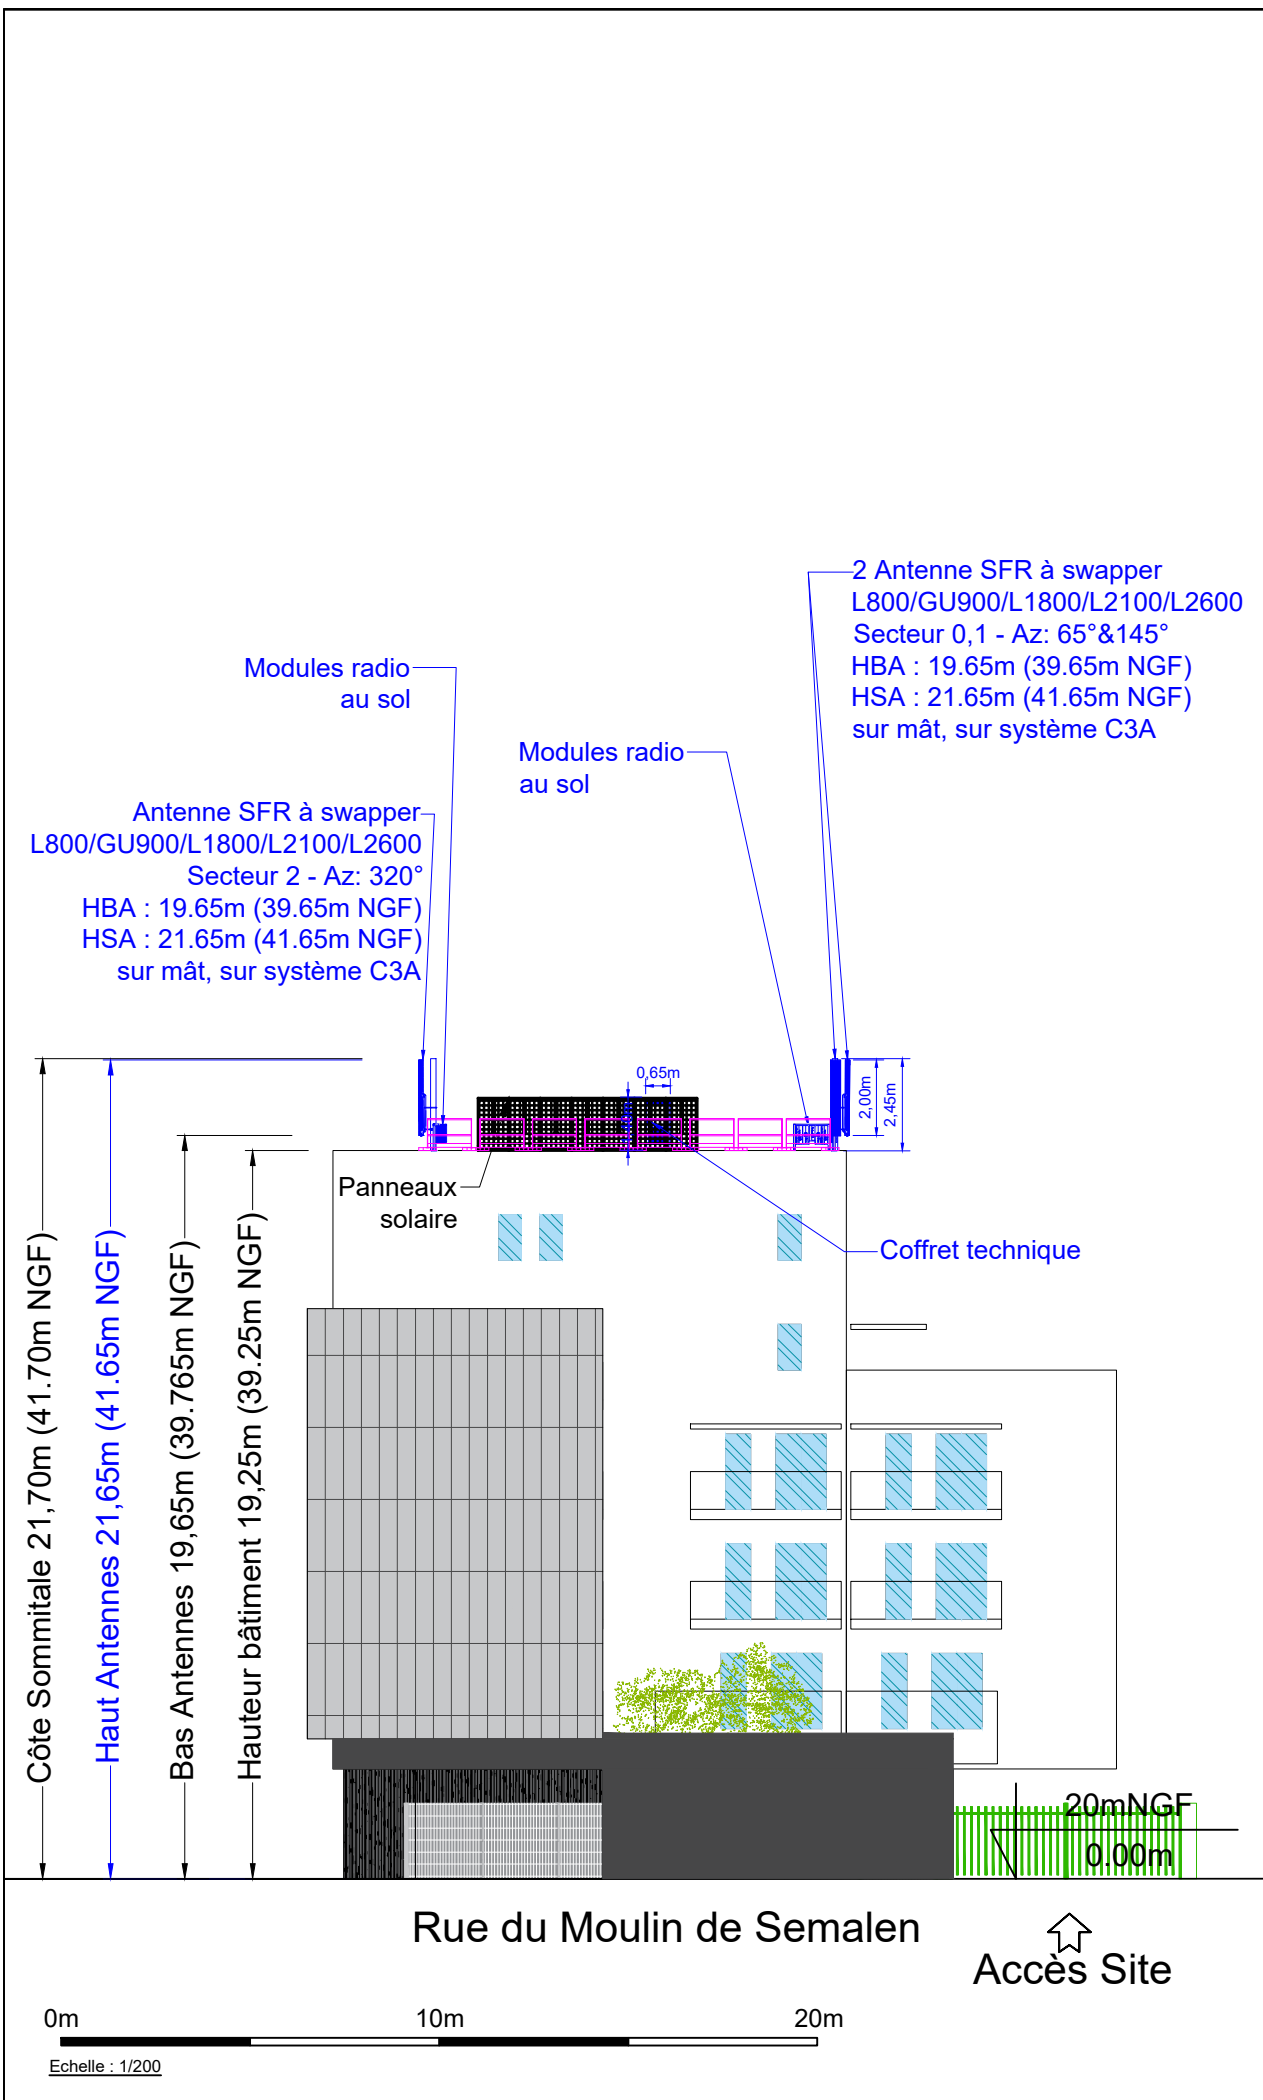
2 Antenne SFR à swapper
L800/GU900/L1800/L2100/L2600
Secteur 0,1 - Az: 65°&145°
HBA : 19.65m (39.65m NGF)
HSA : 21.65m (41.65m NGF)
sur mât, sur système C3A

Modules radio
au sol

Modules radio
au sol

Antenne SFR à swapper
L800/GU900/L1800/L2100/L2600
Secteur 2 - Az: 320°
HBA : 19.65m (39.65m NGF)
HSA : 21.65m (41.65m NGF)
sur mât, sur système C3A

0,65m

2,00m

2,45m

Panneaux
solaire

Coffret technique

Côte Sommitale 21,70m (41.70m NGF)

Haut Antennes 21,65m (41.65m NGF)

Bas Antennes 19,65m (39.765m NGF)

Hauteur bâtiment 19,25m (39.25m NGF)

20mNGF

0.00m

Rue du Moulin de Semalen

Accès Site

0m

10m

20m

Echelle : 1/200